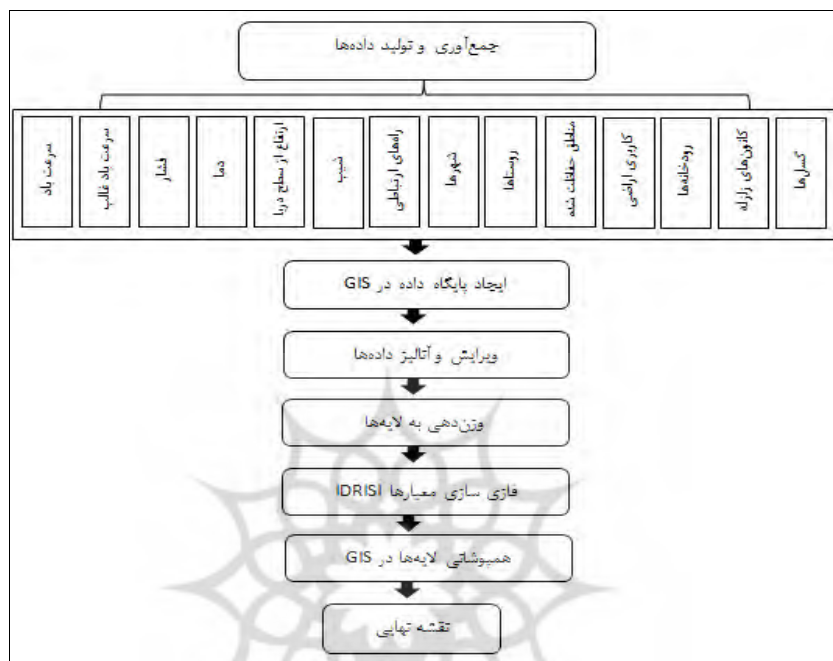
جمع‌آوری و تولید داده‌ها

گسل‌ها

کانون‌های زلزله

رودخانه‌ها

کاربری اراضی

مناطق حفاظت شده

روستاها

شهرها

راه‌های ارتباطی

شیب

ارتفاع از سطح دریا

دما

فشار

سرعت باد غالب

سرعت باد

ایجاد پایگاه داده در GIS

ویرایش و آنالیز داده‌ها

وزن‌دهی به لایه‌ها

فازی سازی معیارها IDRISI

همپوشانی لایه‌ها در GIS

نقشه نهایی